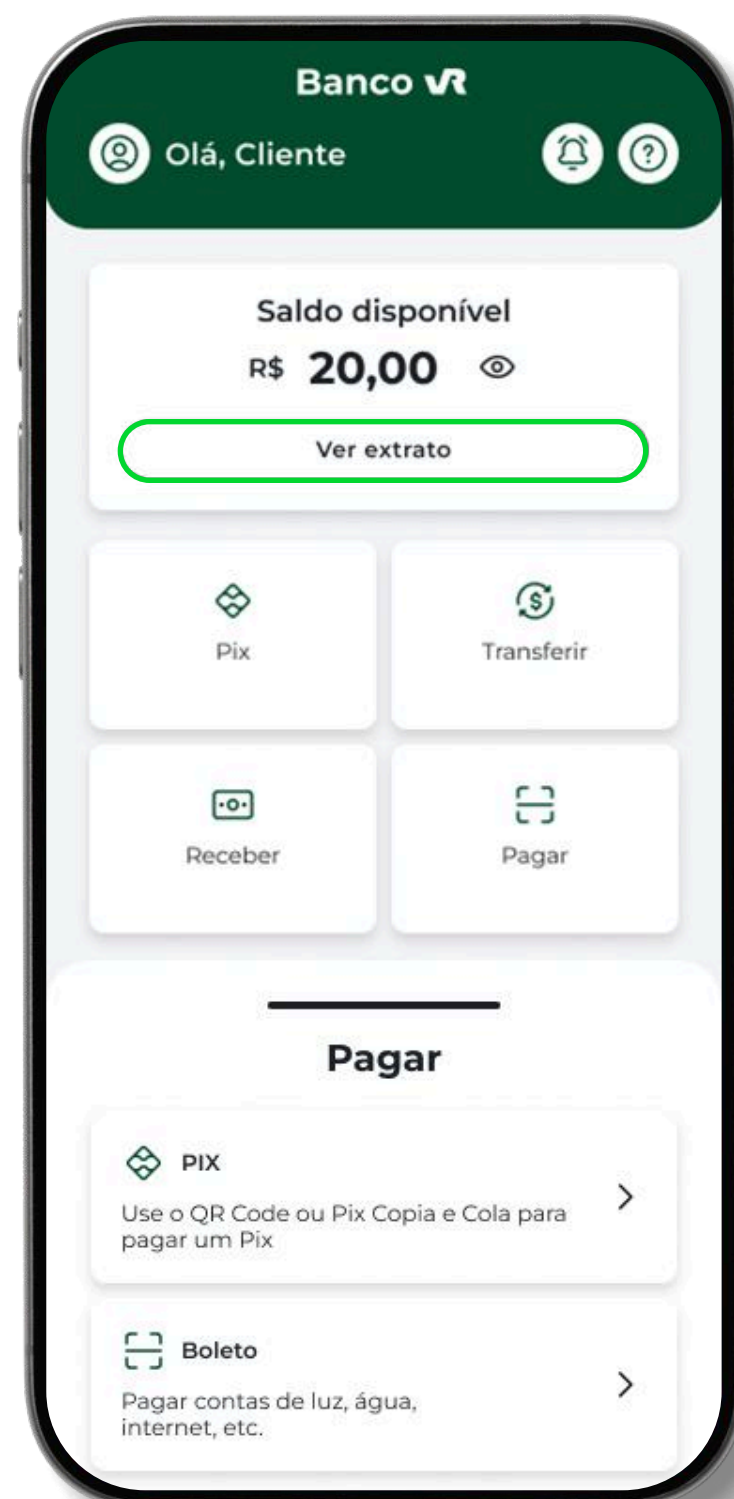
Banco VR

Olá, Cliente

Saldo disponível

R$ 20,00

Ver extrato

Pix

Transferir

Receber

Pagar

Pagar

PIX

Use o QR Code ou Pix Copia e Cola para pagar um Pix

Boleto

Pagar contas de luz, água, internet, etc.